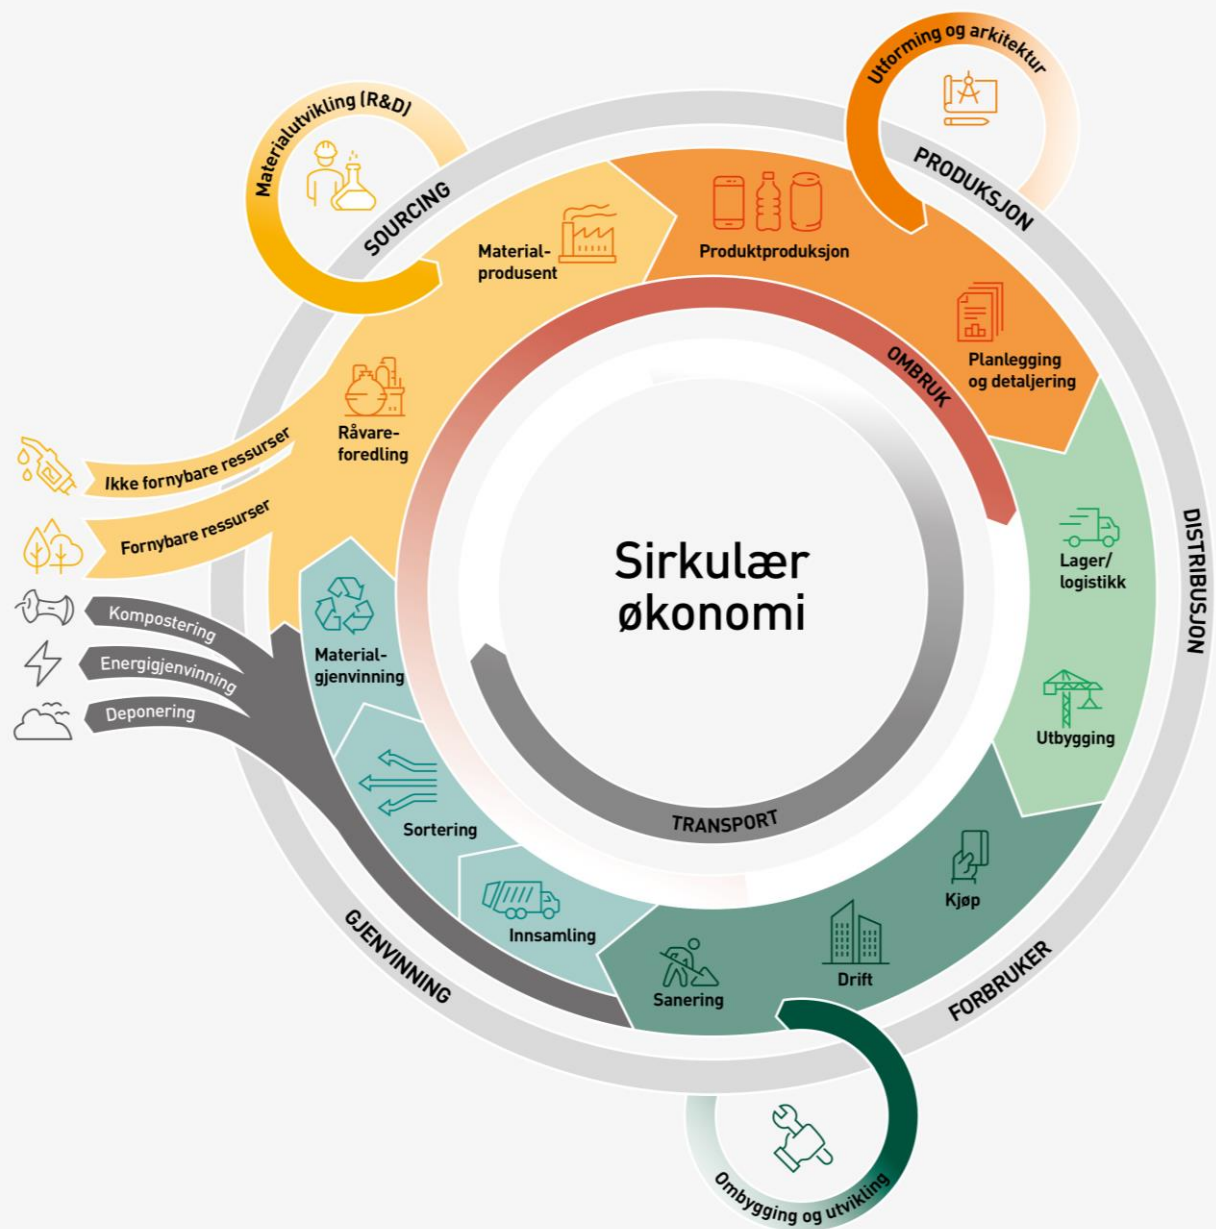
Sirkulær økonomi

Materialutvikling (R&D)

SOURCING

Material-produsent

Utforming og arkitektur

PRODUKSJON

Produktproduksjon

Planlegging og detaljering

OMBRUK

Råvare-foredling

Ikke fornybare ressurser

Fornybare ressurser

Kompostering

Energigjenvinning

Deponering

Material-gjenvinning

DISTRIBUSJON

Lager/ logistikk

Utbygging

Sortering

TRANSPORT

Kjøp

Innsamling

Drift

GJENVINNING

Sanering

FORBRUKER

Ombygging og utvikling